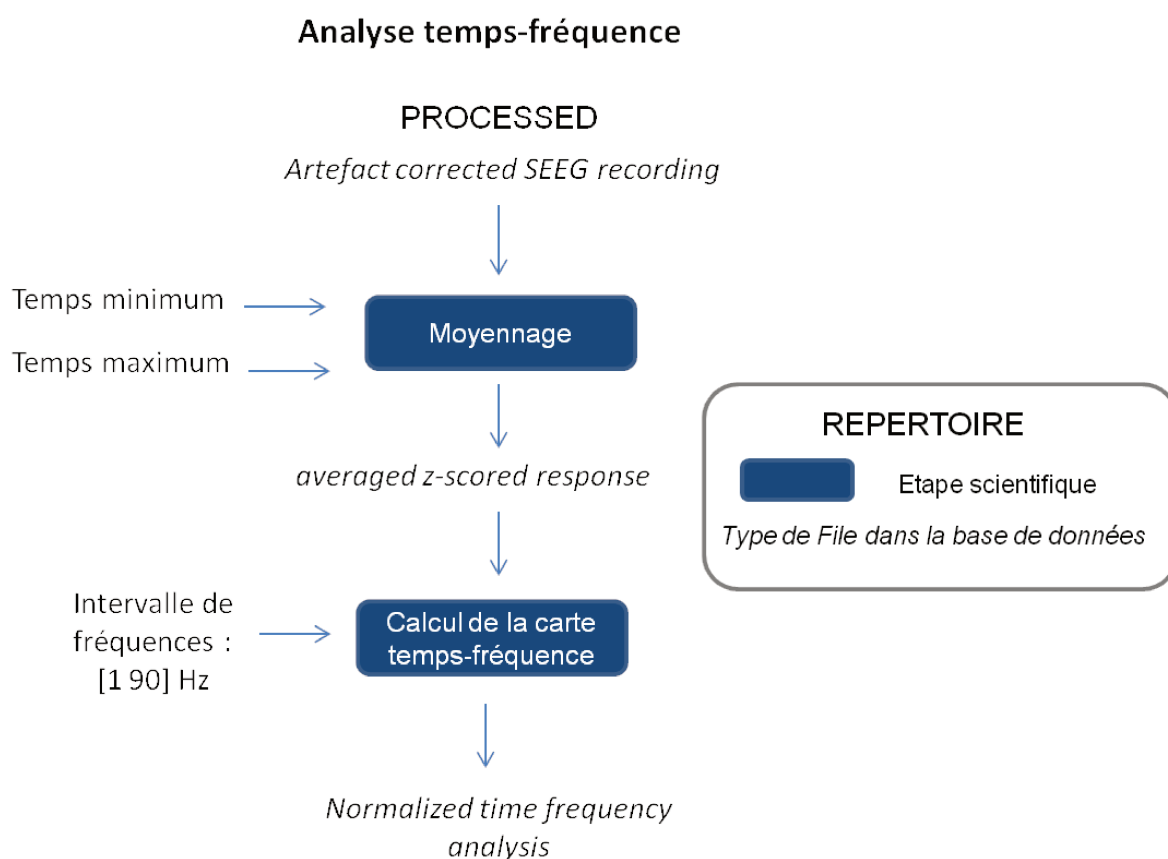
Analyse temps-fréquence

PROCESSED

Artefact corrected SEEG recording

Temps minimum

Temps maximum

Moyennage

averaged z-scored response

Intervalle de fréquences : [1 90] Hz

Calcul de la carte temps-fréquence

Normalized time frequency analysis

REPERTOIRE

Etape scientifique

Type de File dans la base de données